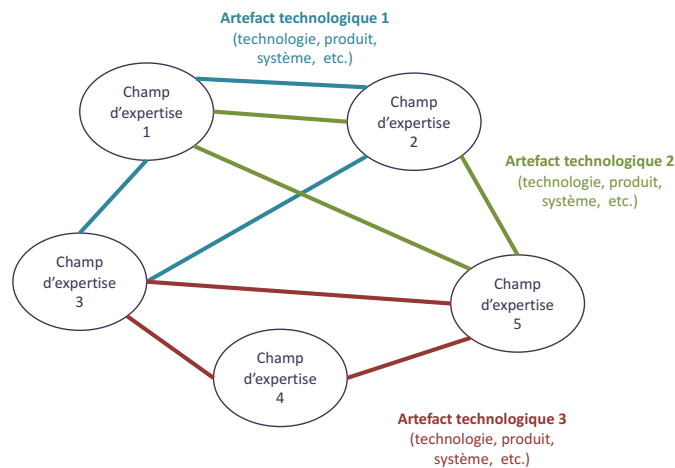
Artefact technologique 1
(technologie, produit, système, etc.)

Champ d'expertise 1

Champ d'expertise 2

Artefact technologique 2
(technologie, produit, système, etc.)

Champ d'expertise 3

Champ d'expertise 5

Champ d'expertise 4

Artefact technologique 3
(technologie, produit, système, etc.)